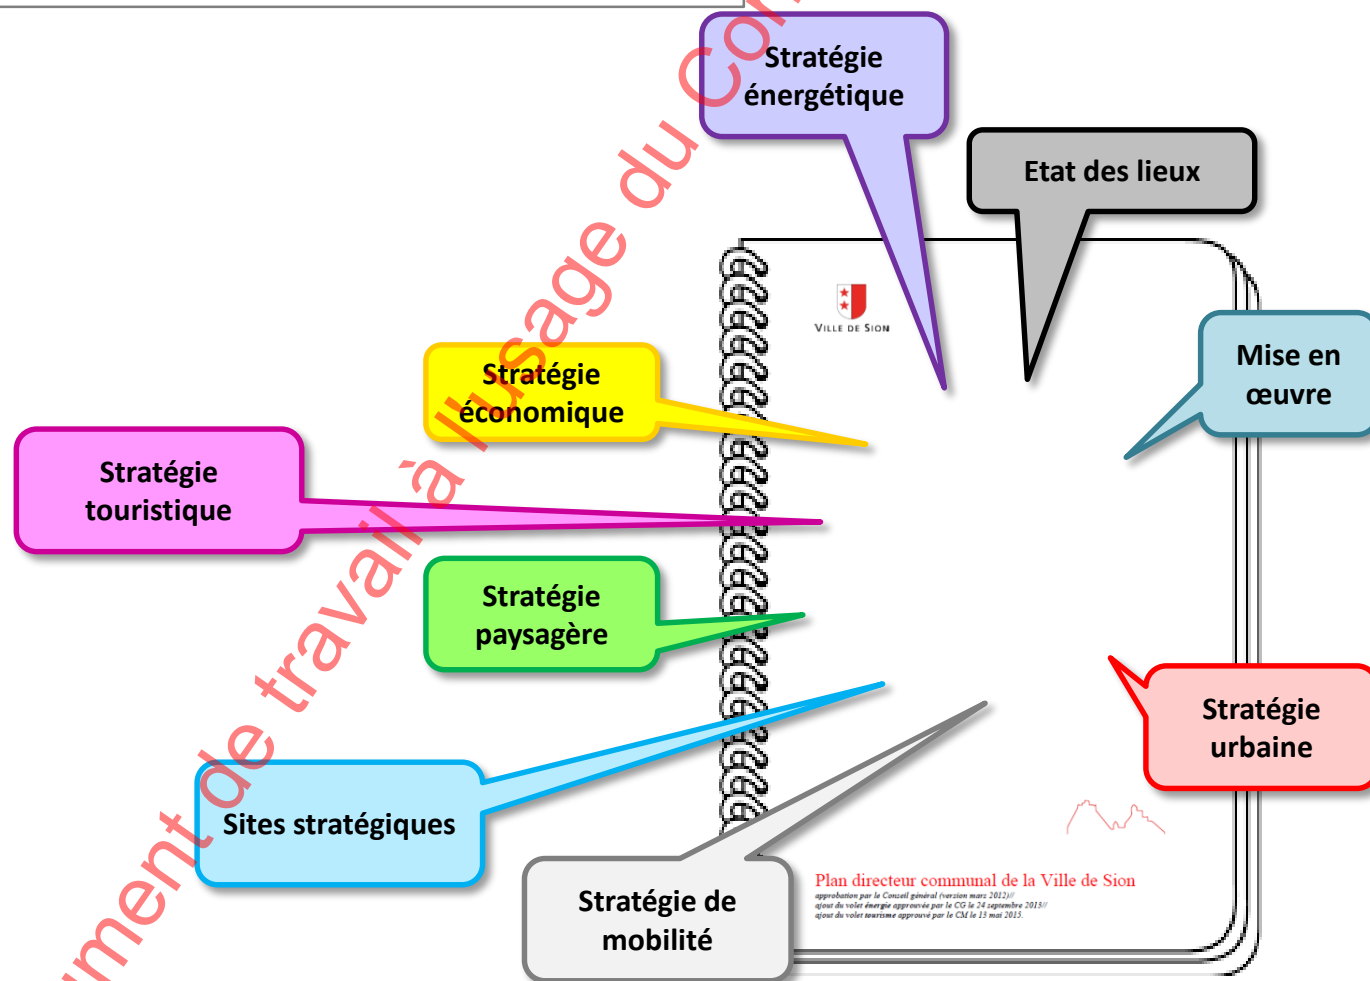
Stratégie énergétique

Etat des lieux

VILLE DE SION

Stratégie économique

Mise en œuvre

Stratégie touristique

Stratégie paysagère

Stratégie urbaine

Sites stratégiques

Stratégie de mobilité

Plan directeur communal de la Ville de Sion
approbation par le Conseil général (version mars 2012)//
ajout du volet énergie approuvée par le CG le 24 septembre 2013//
ajout du volet tourisme approuvé par le CM le 13 mai 2015.

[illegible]ment de travail à l'usage du Co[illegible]